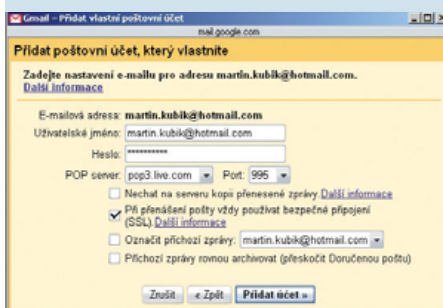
Gmail – Přidat vlastní poštovní účet
mail.google.com

Přidat poštovní účet, který vlastníte

Zadejte nastavení e-mailu pro adresu martin.kubik@hotmail.com.
Další informace

E-mailová adresa: martin.kubik@hotmail.com
Uživatelské jméno: martin.kubik@hotmail.com
Heslo: ••••••••••
POP server: pop3.live.com Port: 995

Nechat na serveru kopii přenesené zprávy Další informace

Při přenášení pošty vždy používat bezpečné připojení (SSL) Další informace

Označit příchozí zprávy: martin.kubik@hotmail.com

Příchozí zprávy rovnou archivovat (přeskočit Doručenou poštu)

Zrušit « Zpět Přidat účet »